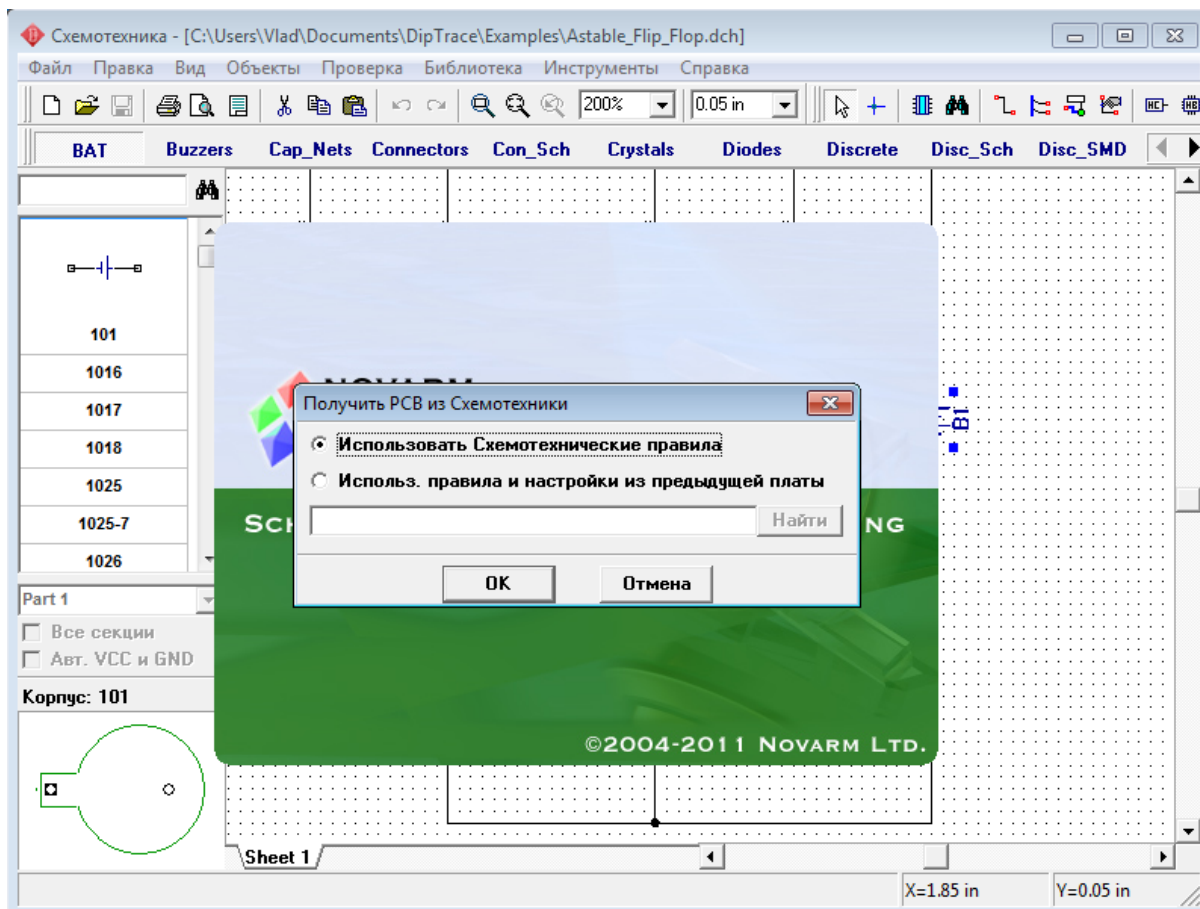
Схемотехника - [C:\Users\Vlad\Documents\DipTrace\Examples\Astable_Flip_Flop.dch]

Файл Правка Вид Объекты Проверка Библиотека Инструменты Справка

200%
0.05 in

BAT Buzzers Cap_Nets Connectors Con_Sch Crystals Diodes Discrete Disc_Sch Disc_SMD

101
1016
1017
1018
1025
1025-7
1026

Part 1
Все секции
Авт. VCC и GND
Корпус: 101

NOVARM
SCH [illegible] NG
©2004-2011 NOVARM LTD.

B1

Получить PCB из Схемотехники
Использовать Схемотехнические правила
Использ. правила и настройки из предыдущей платы
Найти
OK
Отмена

Sheet 1
X=1.85 in
Y=0.05 in